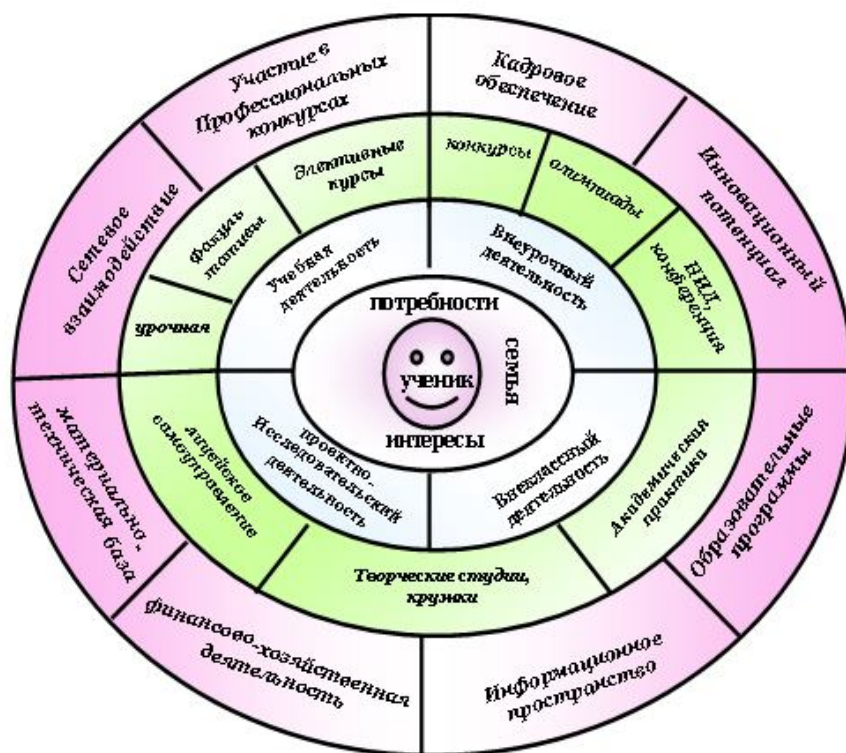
Участие в Профессиональных конкурсах

Кадровое обеспечение

Инновационный потенциал

Образовательные программы

Информационное пространство

финансово-хозяйственная деятельность

материально-техническая база

Сетевое взаимодействие

Элективные курсы

конкурсы

олимпиады

НИИ, конференция

Академическая практика

Творческие студии, кружки

лицейское самоуправление

урочная

Факультативы

Учебная деятельность

Внеурочный деятельность

Внеклассный деятельность

проектно-Исследовательский деятельность

потребности

семья

ученик

интересы